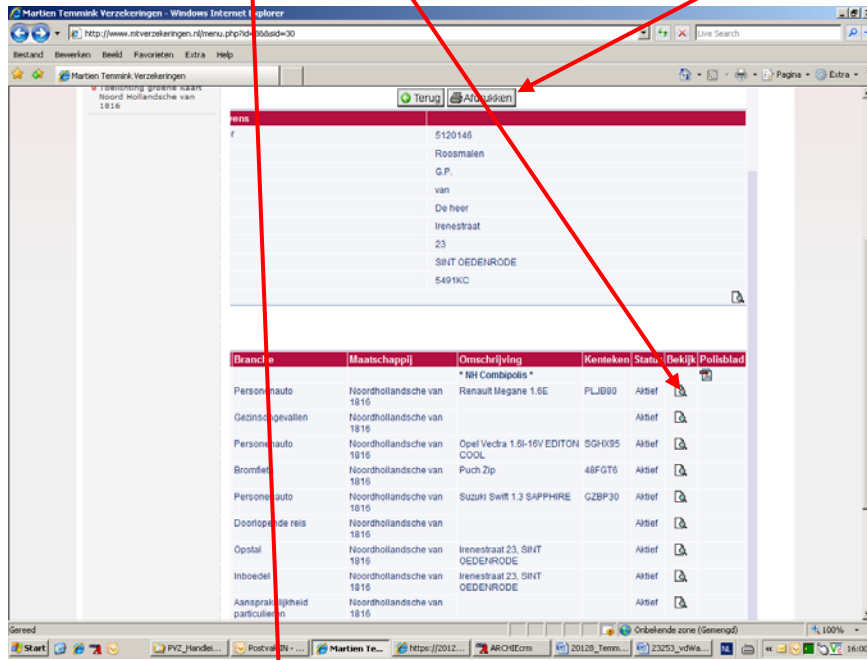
Martien Temmink Verzekeringen - Windows Internet Explorer

http://www.mtverzekeringen.nl/menu.php?id=38&sid=30

Live Search

Bestand Bewerken Beeld Favorieten Extra Help

Martien Temmink Verzekeringen

Pagina Extra

Toelichting groene kaart Noord Hollandsche van 1816

Terug Afdrukken

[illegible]ens

r 5120146

Roosmalen

G.P.

van

De heer

Irenestraat

23

SINT OEDENRODE

5491KC

| Branche | Maatschappij | Omschrijving | Kenteken | Status | Bekijk | Polisblad |
|---|---|---|---|---|---|---|
| | | * NH Combipolis * | | | | |
| Personenauto | Noordhollandsche van 1816 | Renault Megane 1.6E | PLJB80 | Aktief | | |
| Gezinsongevallen | Noordhollandsche van 1816 | | | Aktief | | |
| Personenauto | Noordhollandsche van 1816 | Opel Vectra 1.6I-16V EDITON COOL | SGHX95 | Aktief | | |
| Bromfiets | Noordhollandsche van 1816 | Puch Zip | 48FGT6 | Aktief | | |
| Personenauto | Noordhollandsche van 1816 | Suzuki Swift 1.3 SAPPHIRE | GZBP30 | Aktief | | |
| Doorlopende reis | Noordhollandsche van 1816 | | | Aktief | | |
| Opstal | Noordhollandsche van 1816 | Irenestraat 23, SINT OEDENRODE | | Aktief | | |
| Inboedel | Noordhollandsche van 1816 | Irenestraat 23, SINT OEDENRODE | | Aktief | | |
| Aansprakelijkheid particulieren | Noordhollandsche van 1816 | | | Aktief | | |

Gereed

Onbekende zone (Gemengd)

100%

Start PVZ_Handlei... PostvakIN - ... Martien Te... https://2012... ARCHIEcrm 20128_Temm... 23253_vdWa... NL 16:00